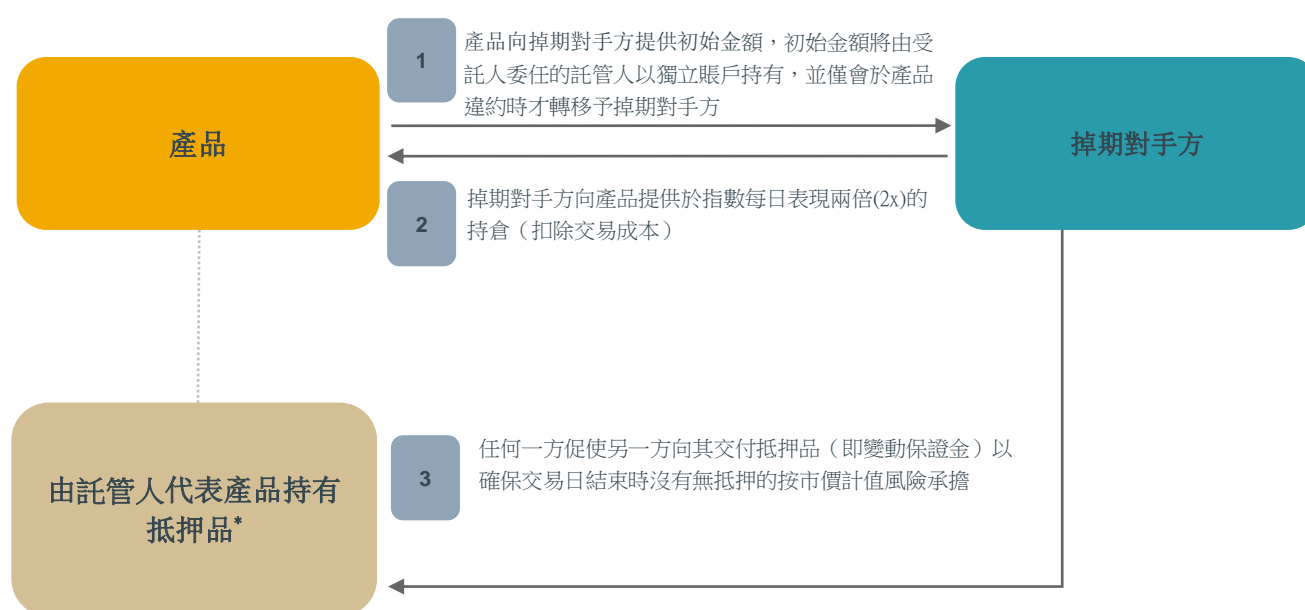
1

產品向掉期對手方提供初始金額，初始金額將由受託人委任的託管人以獨立賬戶持有，並僅會於產品違約時才轉移予掉期對手方

產品

掉期對手方

2

掉期對手方向產品提供於指數每日表現兩倍(2x)的持倉（扣除交易成本）

由託管人代表產品持有抵押品*

3

任何一方促使另一方向其交付抵押品（即變動保證金）以確保交易日結束時沒有無抵押的按市價計值風險承擔